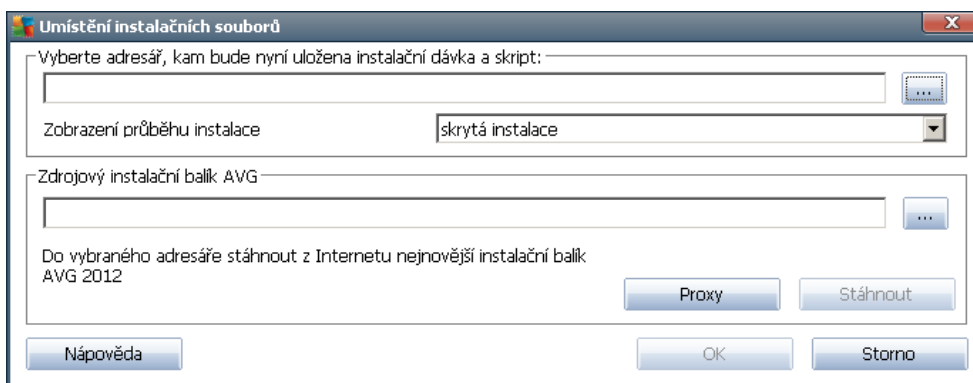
Umístění instalačních souborů

Vyberte adresář, kam bude nyní uložena instalační dávka a skript:

...

Zobrazení průběhu instalace

skrytá instalace

Zdrojový instalační balík AVG

...

Do vybraného adresáře stáhnout z Internetu nejnovější instalační balík AVG 2012

Proxy

Stáhnout

Nápověda

OK

Storno